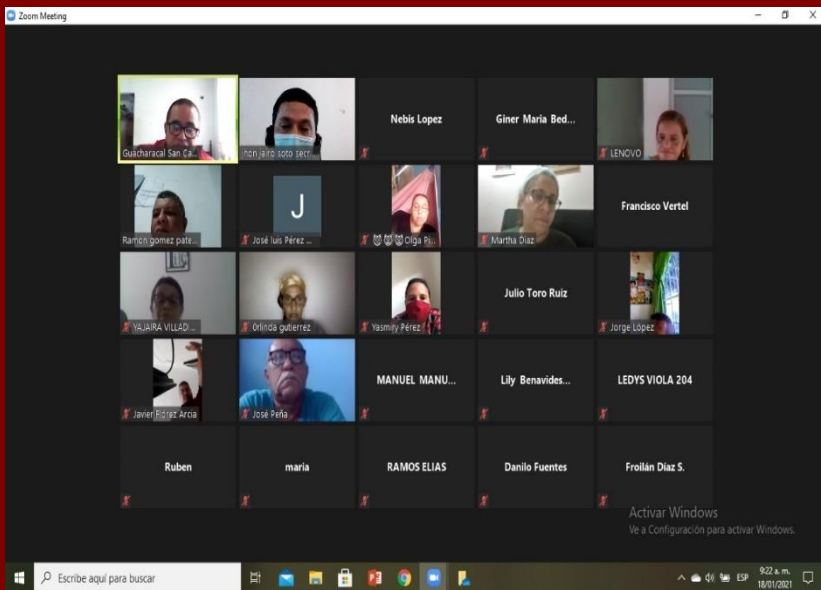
Zoom Meeting

Guacharacal San Ca...
jhon jairo soto secr...
Nebis Lopez
Giner Maria Bed...
LENOVO

Ramon gomez pate...
J
José luis Pérez ...
Olga Pi...
Martha Diaz
Francisco Vertel

YAJAIRA VILLADI...
Orlinda gutierrez
Yasmiry Pérez
Julio Toro Ruiz
Jorge López

Javier Pérez Arcia
José Peña
MANUEL MANU...
Lily Benavides...
LEDYS VIOLA 204

Ruben
maria
RAMOS ELIAS
Danilo Fuentes
Froilán Díaz S.

Activar Windows
Ve a Configuración para activar Windows.

Escribe aquí para buscar
ESP
9:22 a. m.
18/01/2021